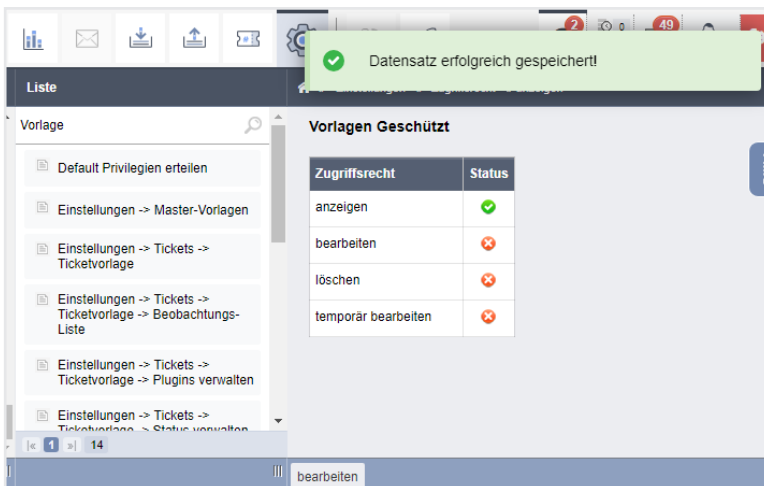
2 0 49

Datensatz erfolgreich gespeichert!

Liste

Vorlage

Default Privilegien erteilen

Einstellungen -> Master-Vorlagen

Einstellungen -> Tickets -> Ticketvorlage

Einstellungen -> Tickets -> Ticketvorlage -> Beobachtungs-Liste

Einstellungen -> Tickets -> Ticketvorlage -> Plugins verwalten

Einstellungen -> Tickets -> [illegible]

1 14

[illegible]

Vorlagen Geschützt

| Zugriffsrecht | Status |
|---|---|
| anzeigen | |
| bearbeiten | |
| löschen | |
| temporär bearbeiten | |

bearbeiten